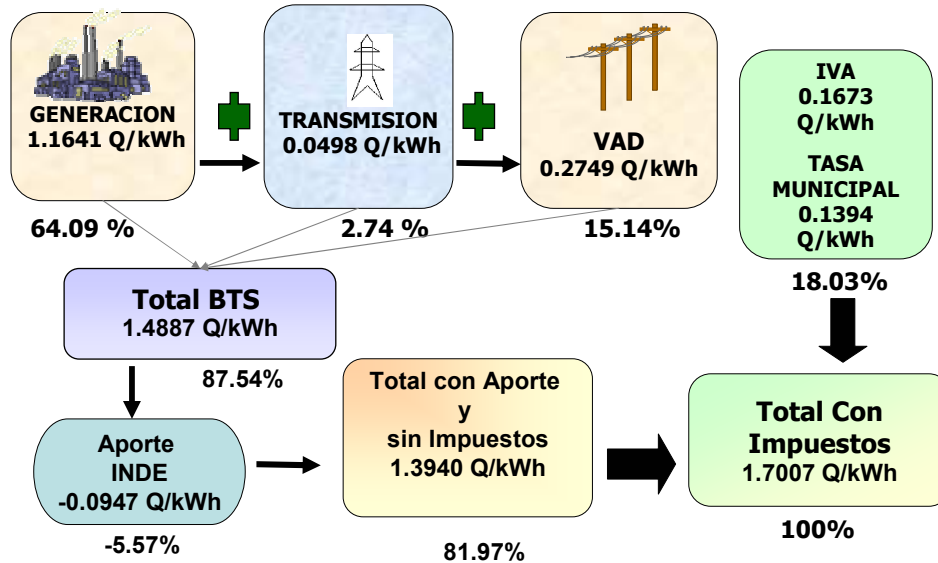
GENERACION
1.1641 Q/kWh

64.09 %

TRANSMISION
0.0498 Q/kWh

2.74 %

VAD
0.2749 Q/kWh

15.14%

IVA
0.1673
Q/kWh

TASA
MUNICIPAL
0.1394
Q/kWh

18.03%

Total BTS
1.4887 Q/kWh

87.54%

Aporte
INDE
-0.0947 Q/kWh

-5.57%

Total con Aporte
y
sin Impuestos
1.3940 Q/kWh

81.97%

Total Con
Impuestos
1.7007 Q/kWh

100%